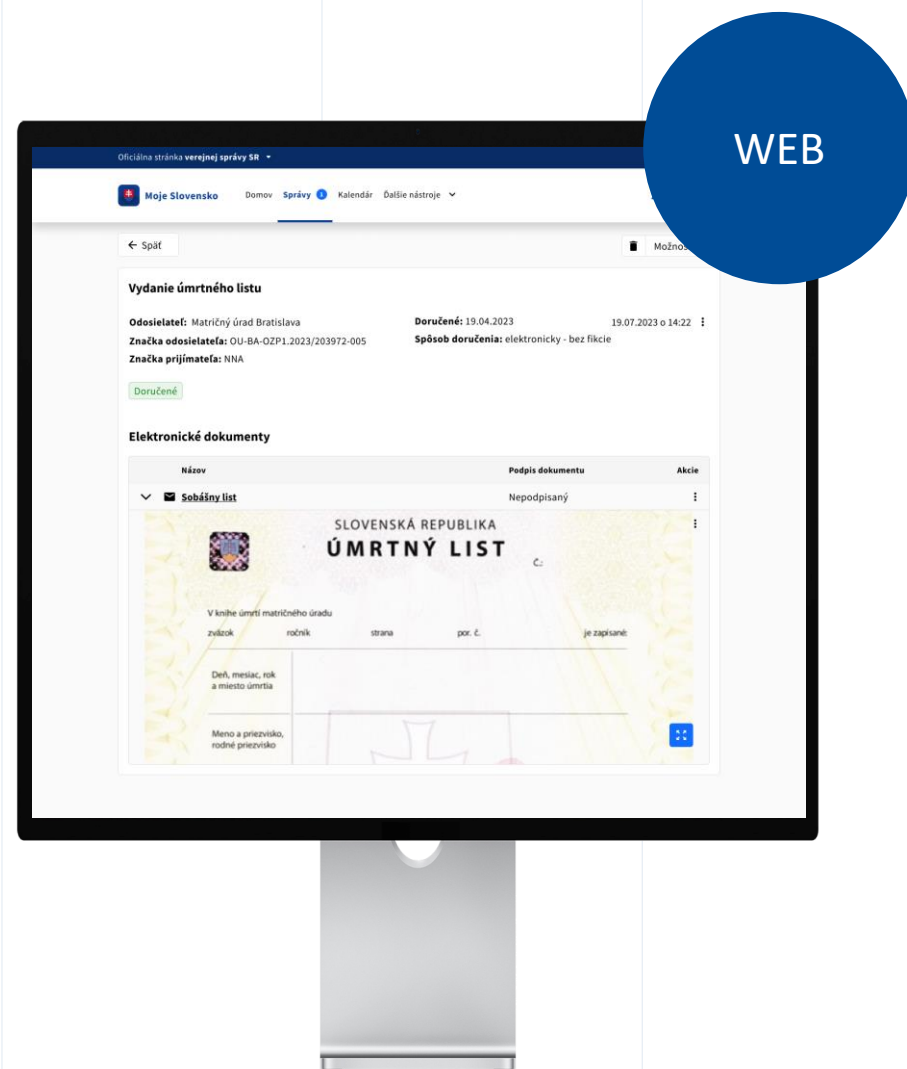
WEB

Oficiálna stránka verejnej správy SR

Moje Slovensko Domov Správy 1 Kalendár Ďalšie nástroje

← Späť

Možnos

Vydanie úmrtného listu

Odosielateľ: Matričný úrad Bratislava
Značka odosielateľa: OU-BA-OZP1.2023/203972-005
Značka prijímateľa: NNA

Doručené: 19.04.2023
Spôsob doručenia: elektronicky - bez fikcie

19.07.2023 o 14:22

Doručené

Elektronické dokumenty

| Názov | Podpis dokumentu | Akcie |
|---|---|---|
| Sobášny list | Nepodpísaný | |

SLOVENSKÁ REPUBLIKA
ÚMRTNÝ LIST
Č.:

V knihe úmrtí matričného úradu
zväzok ročník strana por. č. je zapísané:

Deň, mesiac, rok a miesto úmrtia

Meno a priezvisko, rodné priezvisko